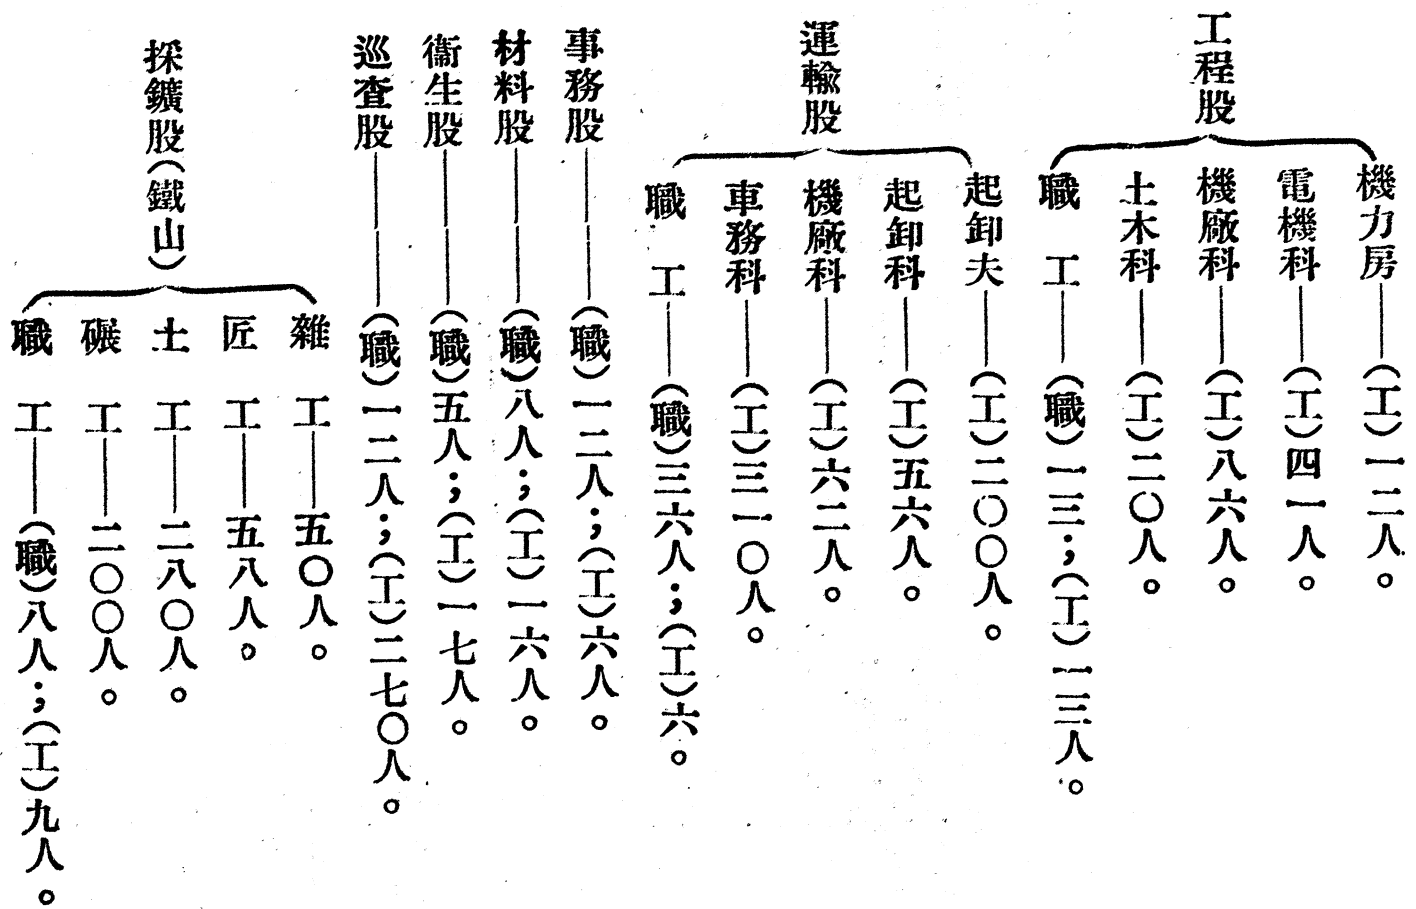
工程股
機力房——(工)一二人。
電機科——(工)四一人。
機廠科——(工)八六人。
土木科——(工)二〇人。
職　工——(職)一三;(工)一三人。

運輸股
起卸夫——(工)二〇〇人。
起卸科——(工)五六人。
機廠科——(工)六二人。
車務科——(工)三一〇人。
職　工——(職)三六人;(工)六。

事務股——(職)一二人;(工)六人。
材料股——(職)八人;(工)一六人。
衛生股——(職)五人;(工)一七人。
巡查股——(職)一二人;(工)二七〇人。

採鑛股(鐵山)
雜　工——五〇人。
匠　工——五八人。
土　工——二八〇人。
礦　工——二〇〇人。
職　工——(職)八人;(工)九人。